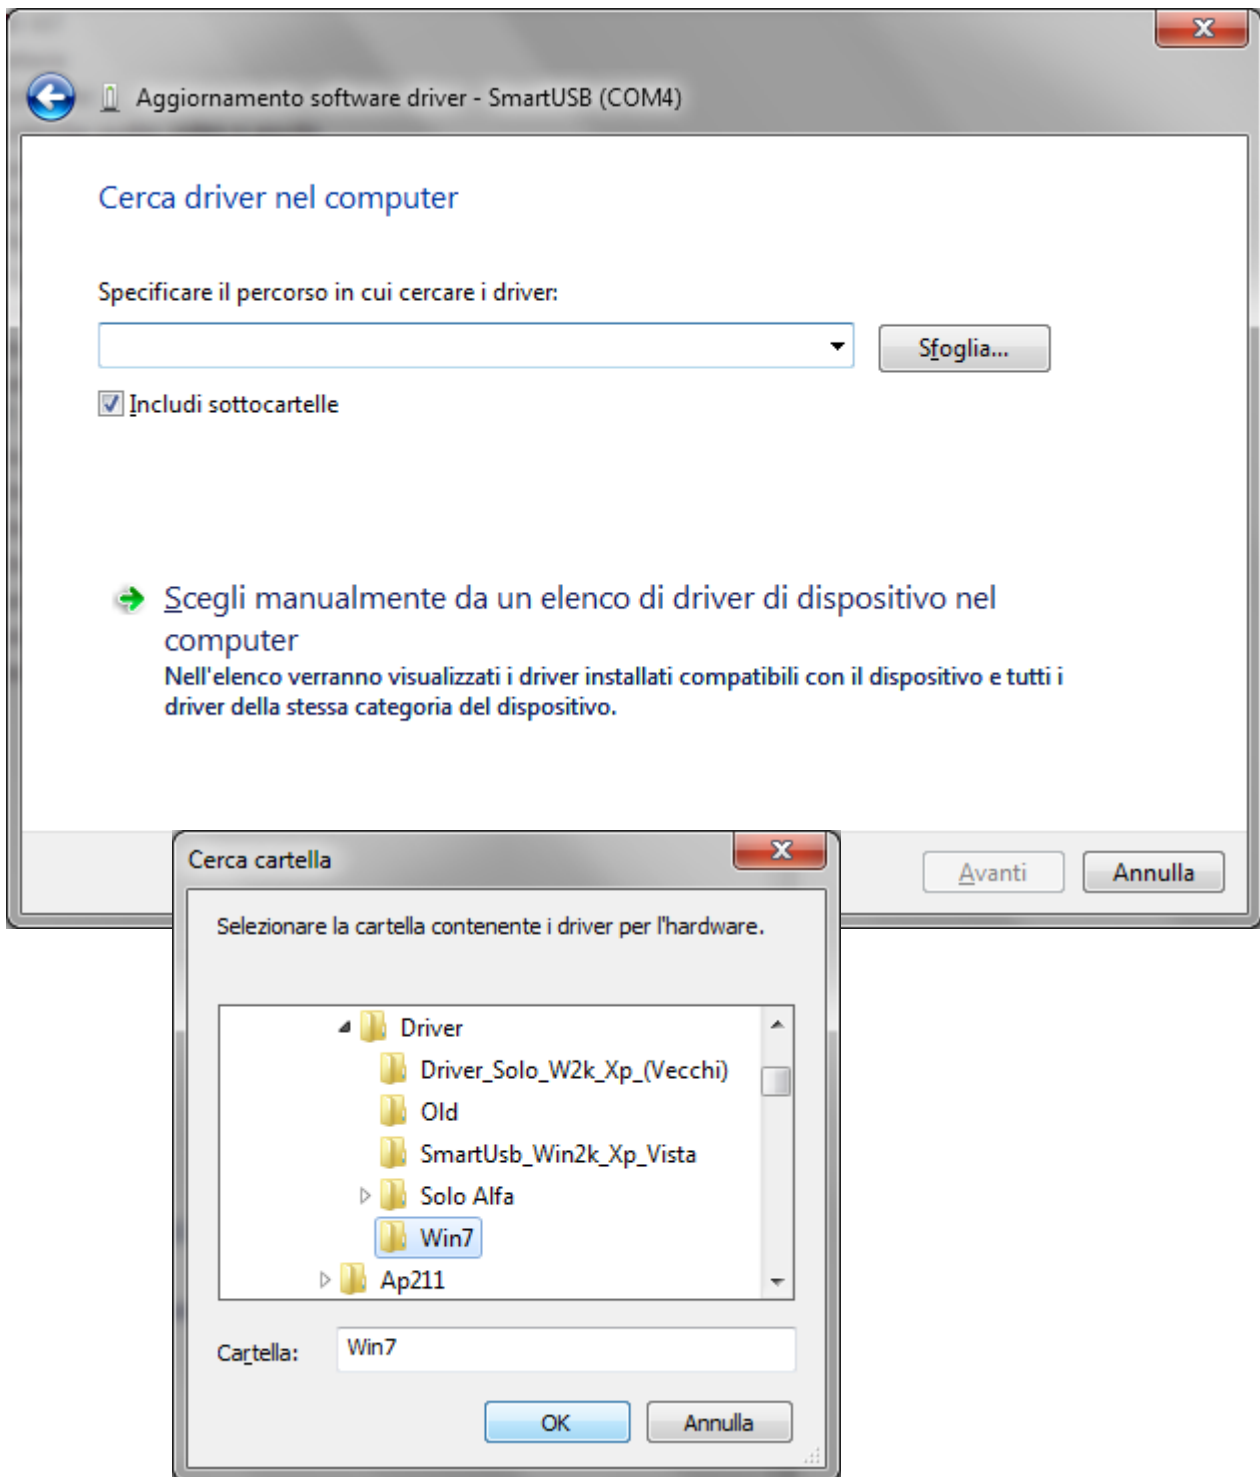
Aggiornamento software driver - SmartUSB (COM4)

Cerca driver nel computer

Specificare il percorso in cui cercare i driver:

Sfoglia...

Includi sottocartelle

Scegli manualmente da un elenco di driver di dispositivo nel computer
Nell'elenco verranno visualizzati i driver installati compatibili con il dispositivo e tutti i driver della stessa categoria del dispositivo.

Avanti
Annulla

Cerca cartella

Selezionare la cartella contenente i driver per l'hardware.

Driver
Driver_Solo_W2k_Xp_(Vecchi)
Old
SmartUsb_Win2k_Xp_Vista
Solo Alfa
Win7
Ap211

Cartella: Win7

OK
Annulla